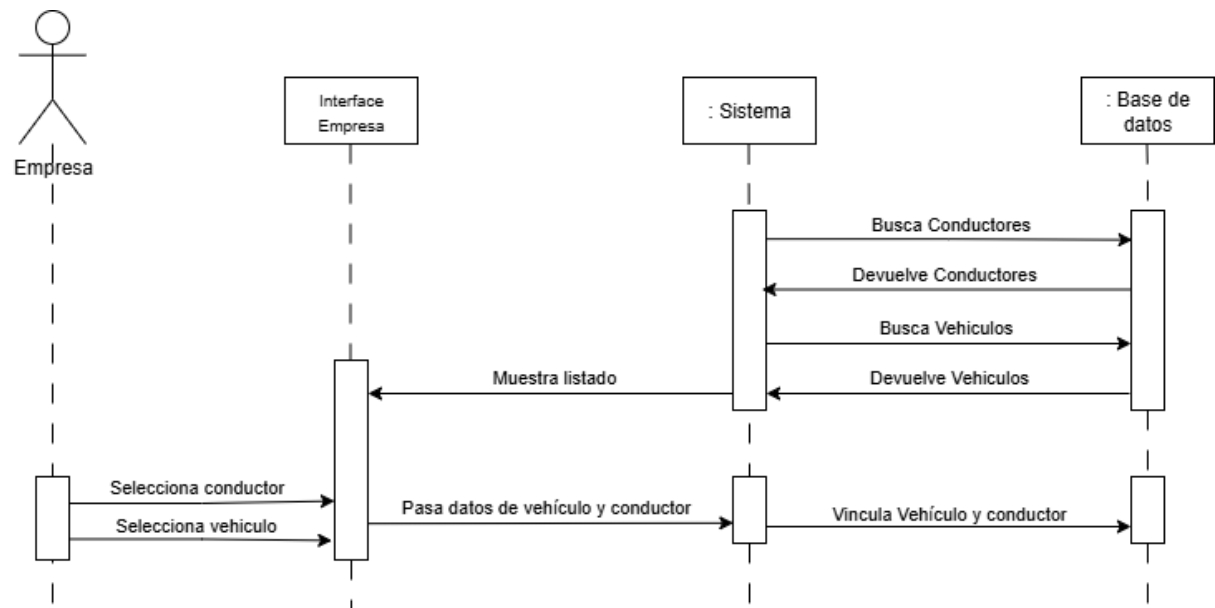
Empresa

Interface Empresa

: Sistema

: Base de datos

Busca Conductores

Devuelve Conductores

Busca Vehiculos

Muestra listado

Devuelve Vehiculos

Selecciona conductor

Selecciona vehiculo

Pasa datos de vehículo y conductor

Vincula Vehículo y conductor